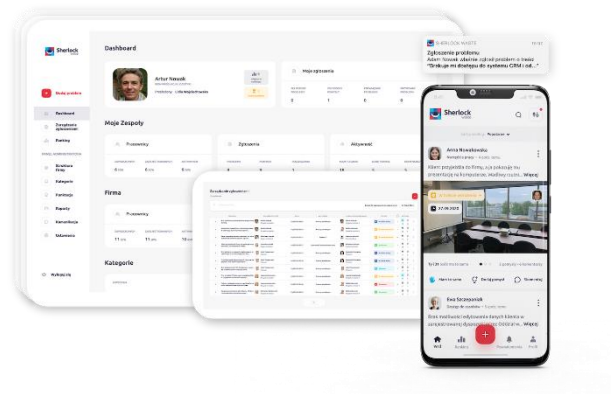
Sherlock

Dashboard

Artur Nowak

Moje zgłoszenia

Moje Zespoły

Pracownicy

Zgłoszenia

Aktywność

Firma

Pracownicy

Kategorie

Wyloguj się

SHERLOCK WASTE

Zgłoszenie problemu

Adam Nowak zdalnie zgłosił problem o treści "Brakuje mi dostępu do systemu CRM i od..."

Sherlock

Anna Nowakowska

Klient przyjechał do firmy, już zaloguje na prezentację na komputerze. Niestety rzutni... Więcej

27.06.2023

Ewa Szczepaniak

Brak możliwości edytowania danych klienta w zarządzanej działalności Ostrzeże... Więcej